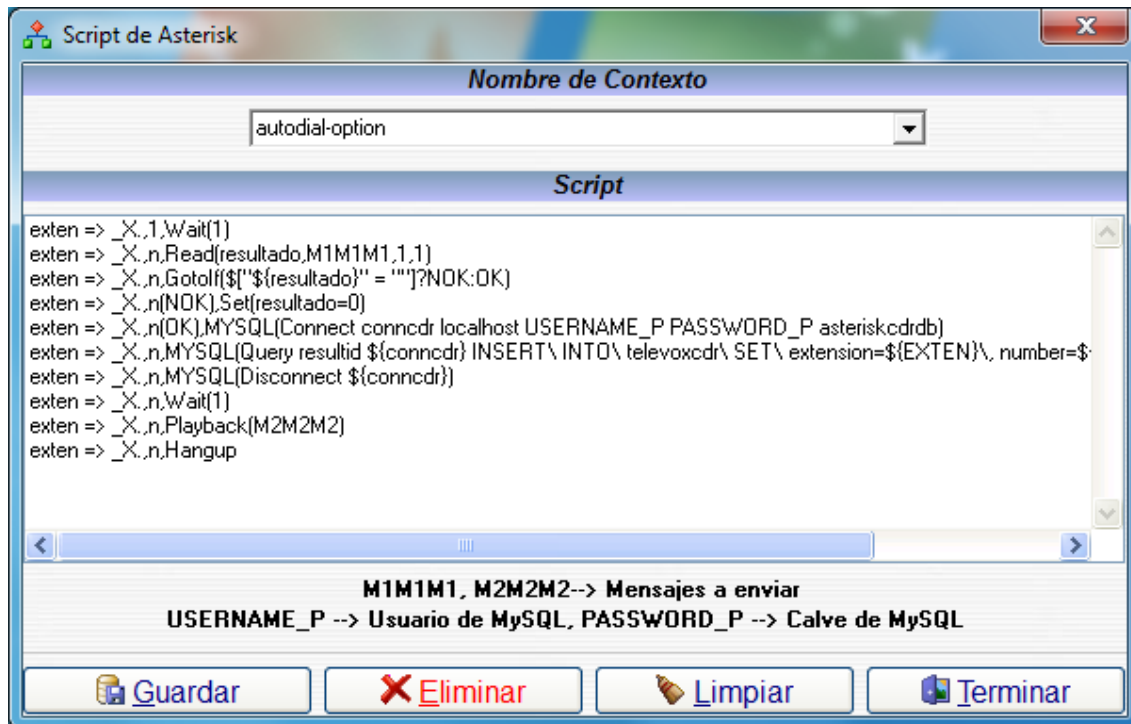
Script de Asterisk

Nombre de Contexto

autodial-option

Script

exten => _X.,1,Wait(1)
exten => _X.,n,Read(resultado,M1M1M1,1,1)
exten => _X.,n,GotoIf($["${resultado}" = ""]?NOK:OK)
exten => _X.,n(NOK),Set(resultado=0)
exten => _X.,n(OK),MYSQL(Connect connedr localhost USERNAME_P PASSWORD_P asteriskcdrdb)
exten => _X.,n,MYSQL(Query resultid ${connedr} INSERT\ INTO\ televoxcdr\ SET\ extension=${EXTEN}\, number=$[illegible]
exten => _X.,n,MYSQL(Disconnect ${connedr})
exten => _X.,n,Wait(1)
exten => _X.,n,Playback(M2M2M2)
exten => _X.,n,Hangup

M1M1M1, M2M2M2--> Mensajes a enviar
USERNAME_P --> Usuario de MySQL, PASSWORD_P --> Calve de MySQL

Guardar
Eliminar
Limpiar
Terminar